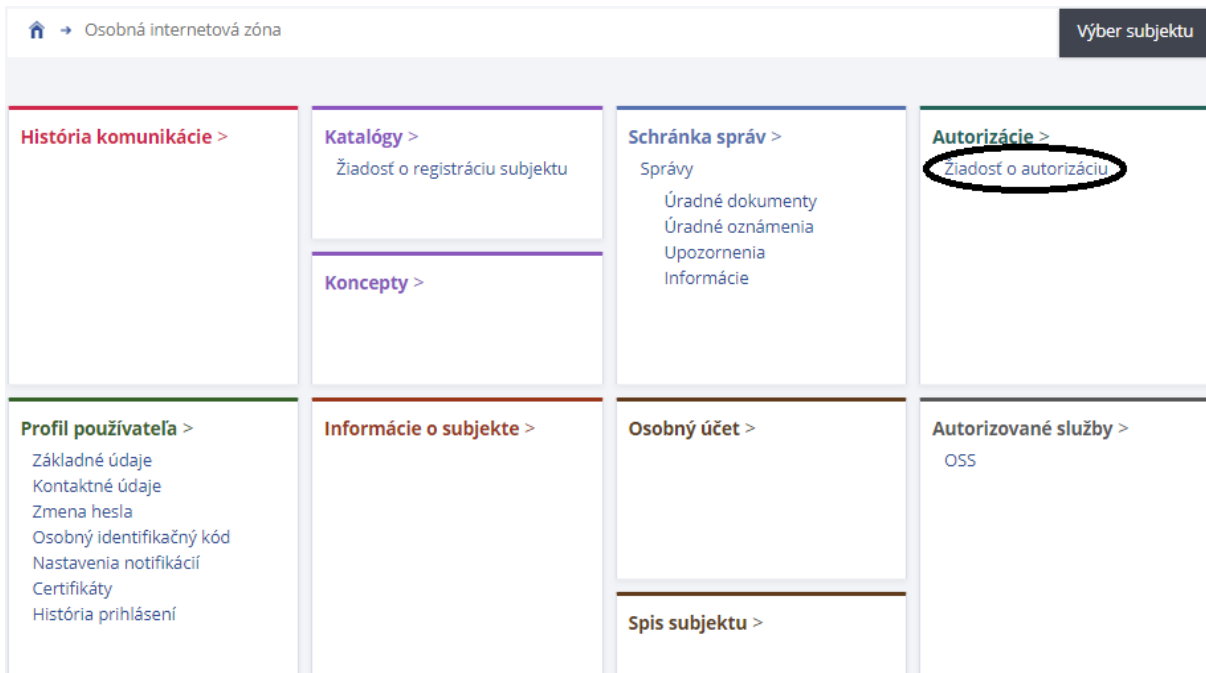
→ Osobná internetová zóna

Výber subjektu

História komunikácie >

Katalógy >
Žiadosť o registráciu subjektu

Koncepty >

Schránka správ >
Správy
Úradné dokumenty
Úradné oznámenia
Upozornenia
Informácie

Autorizácie >
Žiadosť o autorizáciu

Profil používateľa >
Základné údaje
Kontaktné údaje
Zmena hesla
Osobný identifikačný kód
Nastavenia notifikácií
Certifikáty
História prihlásení

Informácie o subjekte >

Osobný účet >

Spis subjektu >

Autorizované služby >
OSS